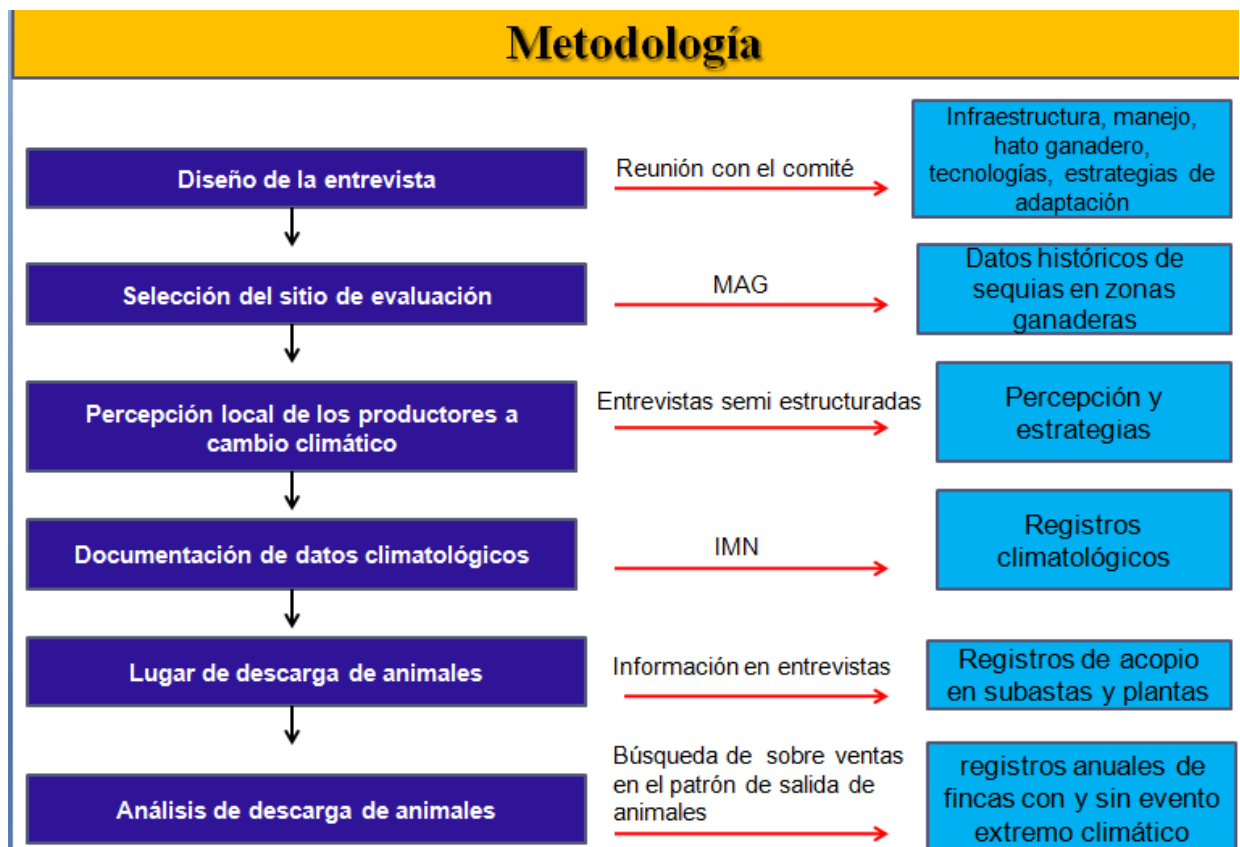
Metodología

Diseño de la entrevista

Reunión con el comité

Infraestructura, manejo, hato ganadero, tecnologías, estrategias de adaptación

Selección del sitio de evaluación

MAG

Datos históricos de sequias en zonas ganaderas

Percepción local de los productores a cambio climático

Entrevistas semi estructuradas

Percepción y estrategias

Documentación de datos climatológicos

IMN

Registros climatológicos

Lugar de descarga de animales

Información en entrevistas

Registros de acopio en subastas y plantas

Análisis de descarga de animales

Búsqueda de sobre ventas en el patrón de salida de animales

registros anuales de fincas con y sin evento extremo climático